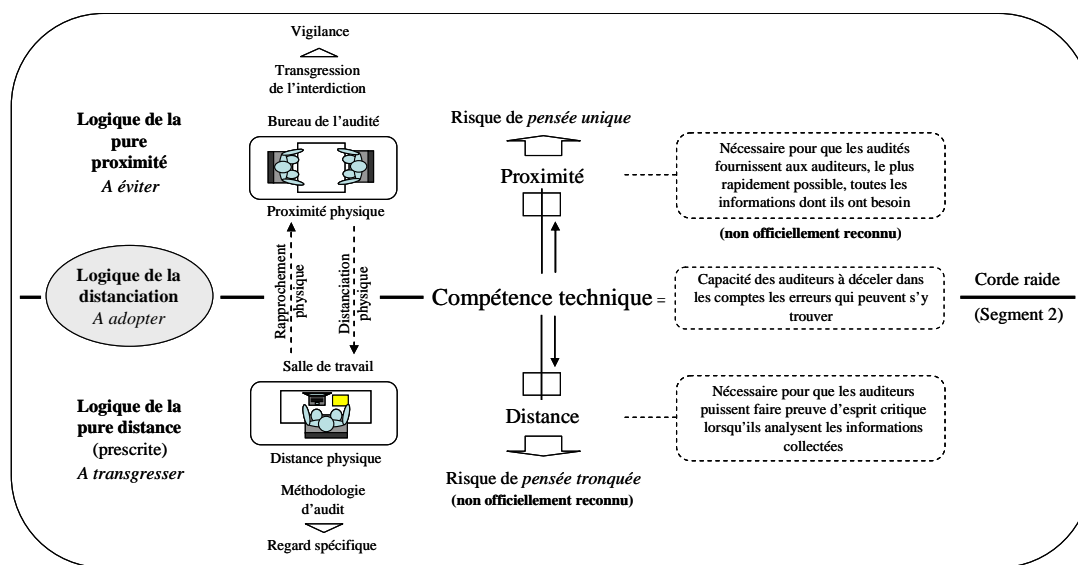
Vigilance

Transgression de l'interdiction

Logique de la pure proximité
A éviter

Bureau de l'audité

Proximité physique

Rapprochement physique

Distanciation physique

Logique de la distanciation
A adopter

Salle de travail

Logique de la pure distance (prescrite)
A transgresser

Distance physique

Méthodologie d'audit

Regard spécifique

Risque de *pensée unique*

Proximité

Compétence technique =

Distance

Risque de *pensée tronquée*
(non officiellement reconnu)

Nécessaire pour que les audités fournissent aux auditeurs, le plus rapidement possible, toutes les informations dont ils ont besoin

(non officiellement reconnu)

Capacité des auditeurs à déceler dans les comptes les erreurs qui peuvent s'y trouver

Nécessaire pour que les auditeurs puissent faire preuve d'esprit critique lorsqu'ils analysent les informations collectées

Corde raide
(Segment 2)